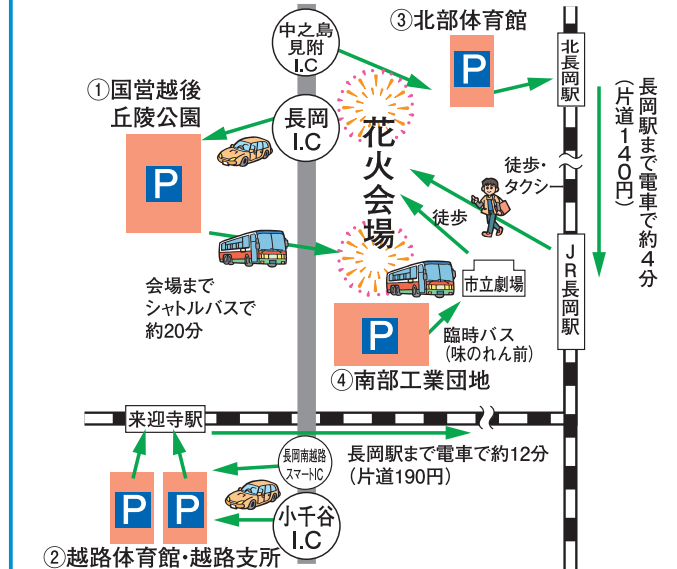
中之島
見附
I.C

③北部体育館

P

北長岡駅

長岡駅まで電車で約4分
(片道140円)

①国営越後
丘陵公園

長岡
I.C

P

花火会場

徒歩・
タクシー

徒歩

JR長岡駅

会場まで
シャトルバスで
約20分

市立劇場

P

臨時バス
(味のれん前)

④南部工業団地

来迎寺駅

長岡南越路
スマートIC

長岡駅まで電車で約12分
(片道190円)

P

P

小千谷
I.C

②越路体育館・越路支所